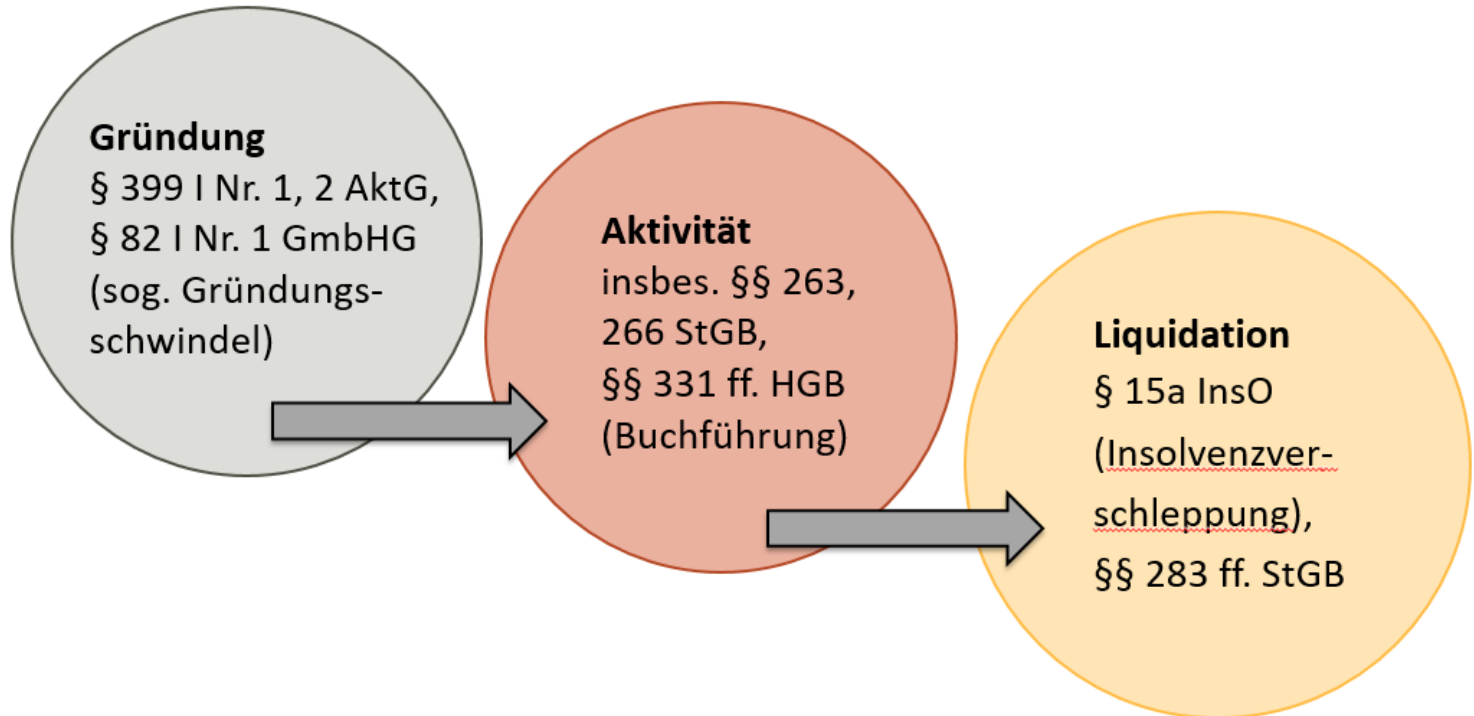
**Gründung**
§ 399 I Nr. 1, 2 AktG, § 82 I Nr. 1 GmbHG (sog. Gründungsschwindel)

**Aktivität**
insbes. §§ 263, 266 StGB, §§ 331 ff. HGB (Buchführung)

**Liquidation**
§ 15a InsO (Insolvenzverschleppung), §§ 283 ff. StGB